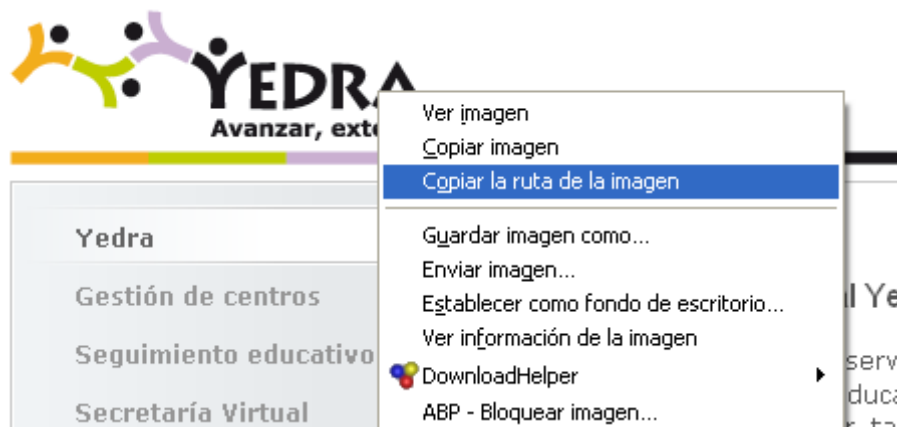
YEDRA
Avanzar, ext

Yedra
Gestión de centros
Seguimiento educativo
Secretaría Virtual

Ver imagen
Copiar imagen
Copiar la ruta de la imagen
Guardar imagen como...
Enviar imagen...
Establecer como fondo de escritorio...
Ver información de la imagen
DownloadHelper
ABP - Bloquear imagen...

l Ye
serv
duca
r ta